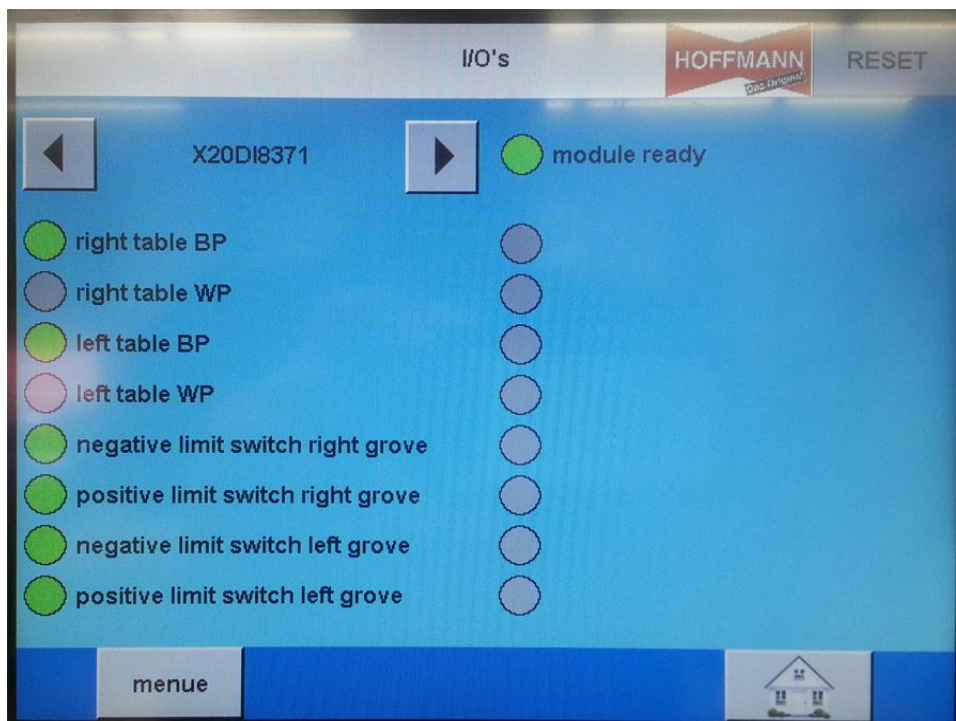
I/O's

HOFFMANN
Das Original

RESET

X20DI8371

module ready

right table BP

right table WP

left table BP

left table WP

negative limit switch right grove

positive limit switch right grove

negative limit switch left grove

positive limit switch left grove

menue